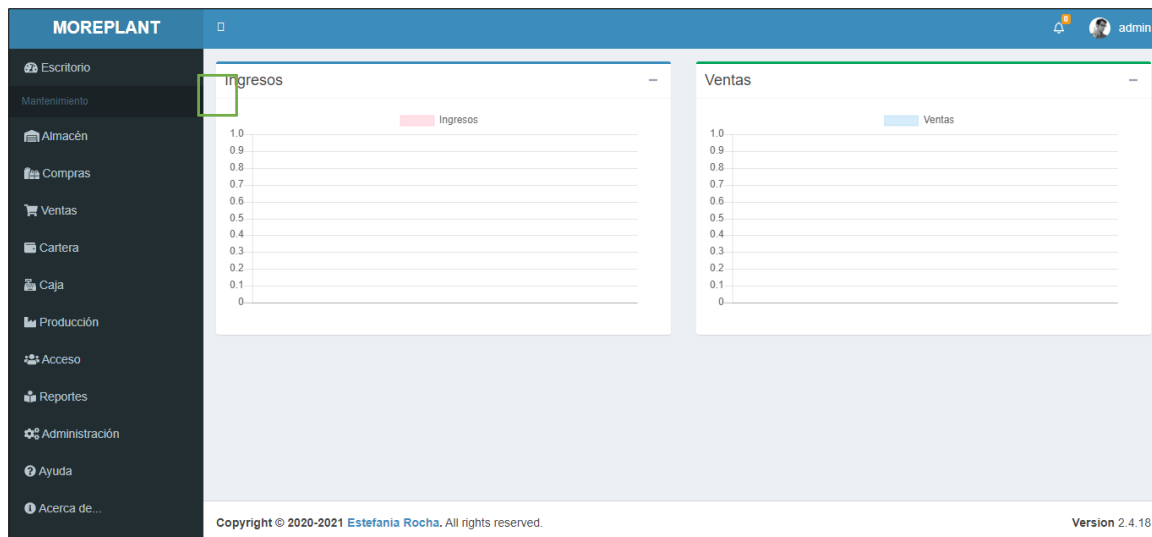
MOREPLANT

0 admin

Escritorio
Mantenimiento
Almacén
Compras
Ventas
Cartera
Caja
Producción
Acceso
Reportes
Administración
Ayuda
Acerca de...

Ingresos –

Ingresos

1.0
0.9
0.8
0.7
0.6
0.5
0.4
0.3
0.2
0.1
0

Ventas –

Ventas

1.0
0.9
0.8
0.7
0.6
0.5
0.4
0.3
0.2
0.1
0

Copyright © 2020-2021 Estefania Rocha. All rights reserved.

Version 2.4.18